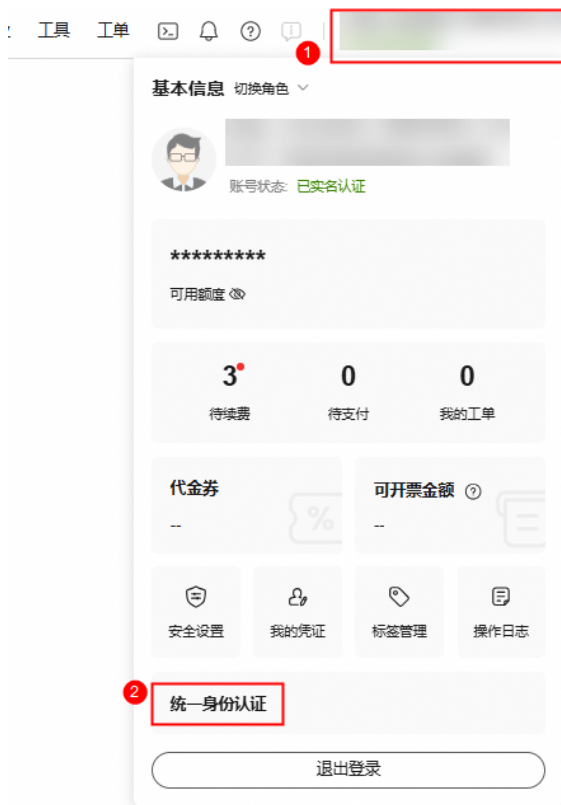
工具 工单

1

基本信息 切换角色

账号状态: 已实名认证

*********

可用额度

3

待续费

0

待支付

0

我的工单

代金券

--

可开票金额

--

安全设置

我的凭证

标签管理

操作日志

2

统一身份认证

退出登录